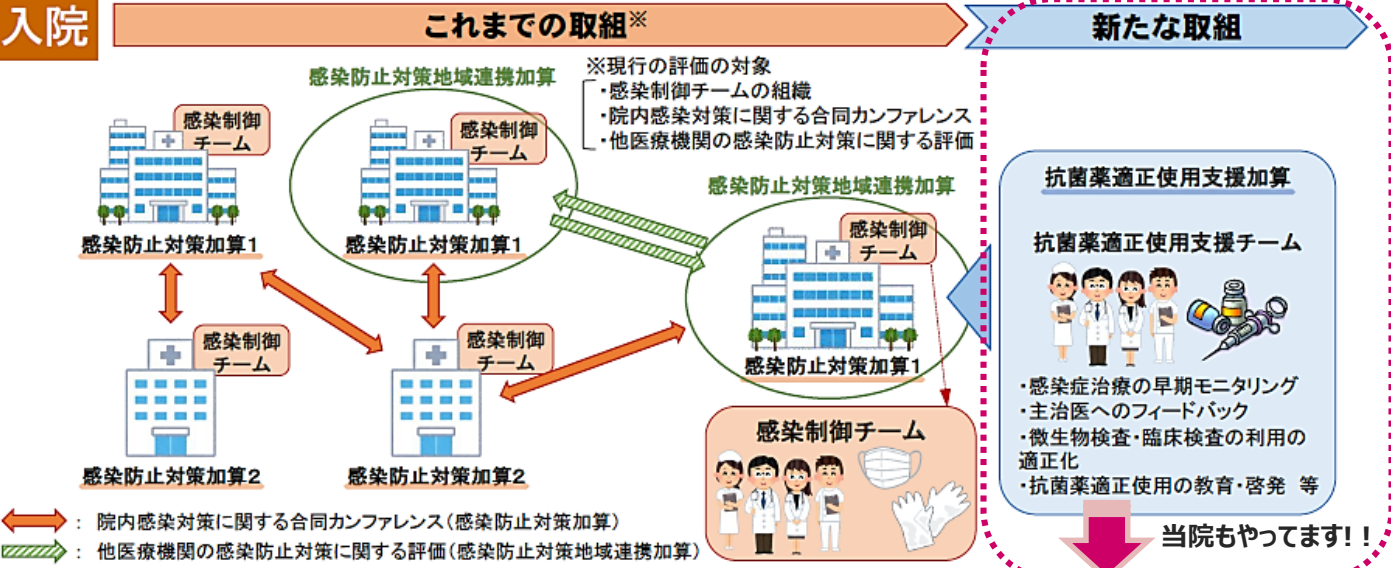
入院

これまでの取組※

新たな取組

※現行の評価の対象
・感染制御チームの組織
・院内感染対策に関する合同カンファレンス
・他医療機関の感染防止対策に関する評価

感染防止対策地域連携加算

感染制御チーム

感染防止対策加算1

感染制御チーム

感染防止対策加算1

感染防止対策地域連携加算

感染制御チーム

感染防止対策加算1

感染制御チーム

感染防止対策加算2

感染制御チーム

感染防止対策加算2

感染制御チーム

抗菌薬適正使用支援加算

抗菌薬適正使用支援チーム

・感染症治療の早期モニタリング
・主治医へのフィードバック
・微生物検査・臨床検査の利用の適正化
・抗菌薬適正使用の教育・啓発　等

：院内感染対策に関する合同カンファレンス（感染防止対策加算）
：他医療機関の感染防止対策に関する評価（感染防止対策地域連携加算）

当院もやってます！！